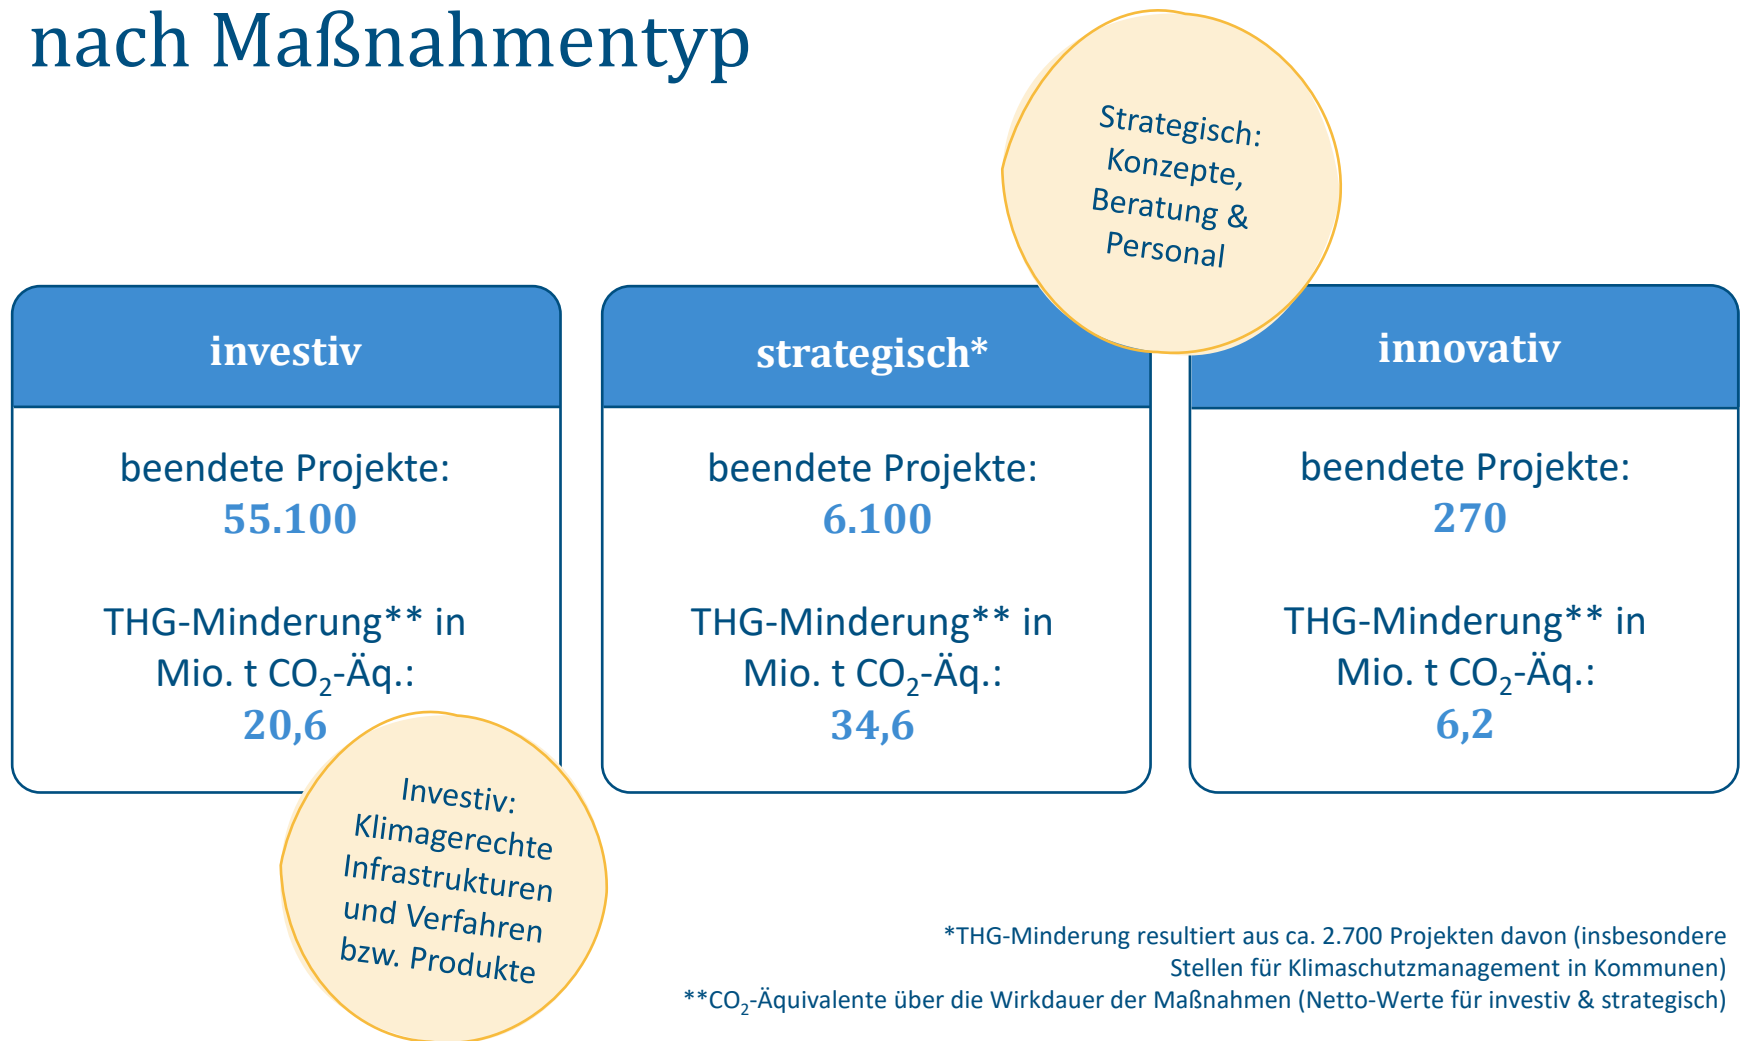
nach Maßnahmentyp

Strategisch: Konzepte, Beratung & Personal

investiv

beendete Projekte:
55.100

THG-Minderung** in Mio. t $CO_2$-Äq.:
20,6

strategisch*

beendete Projekte:
6.100

THG-Minderung** in Mio. t $CO_2$-Äq.:
34,6

innovativ

beendete Projekte:
270

THG-Minderung** in Mio. t $CO_2$-Äq.:
6,2

Investiv: Klimagerechte Infrastrukturen und Verfahren bzw. Produkte

*THG-Minderung resultiert aus ca. 2.700 Projekten davon (insbesondere Stellen für Klimaschutzmanagement in Kommunen)
**$CO_2$-Äquivalente über die Wirkdauer der Maßnahmen (Netto-Werte für investiv & strategisch)